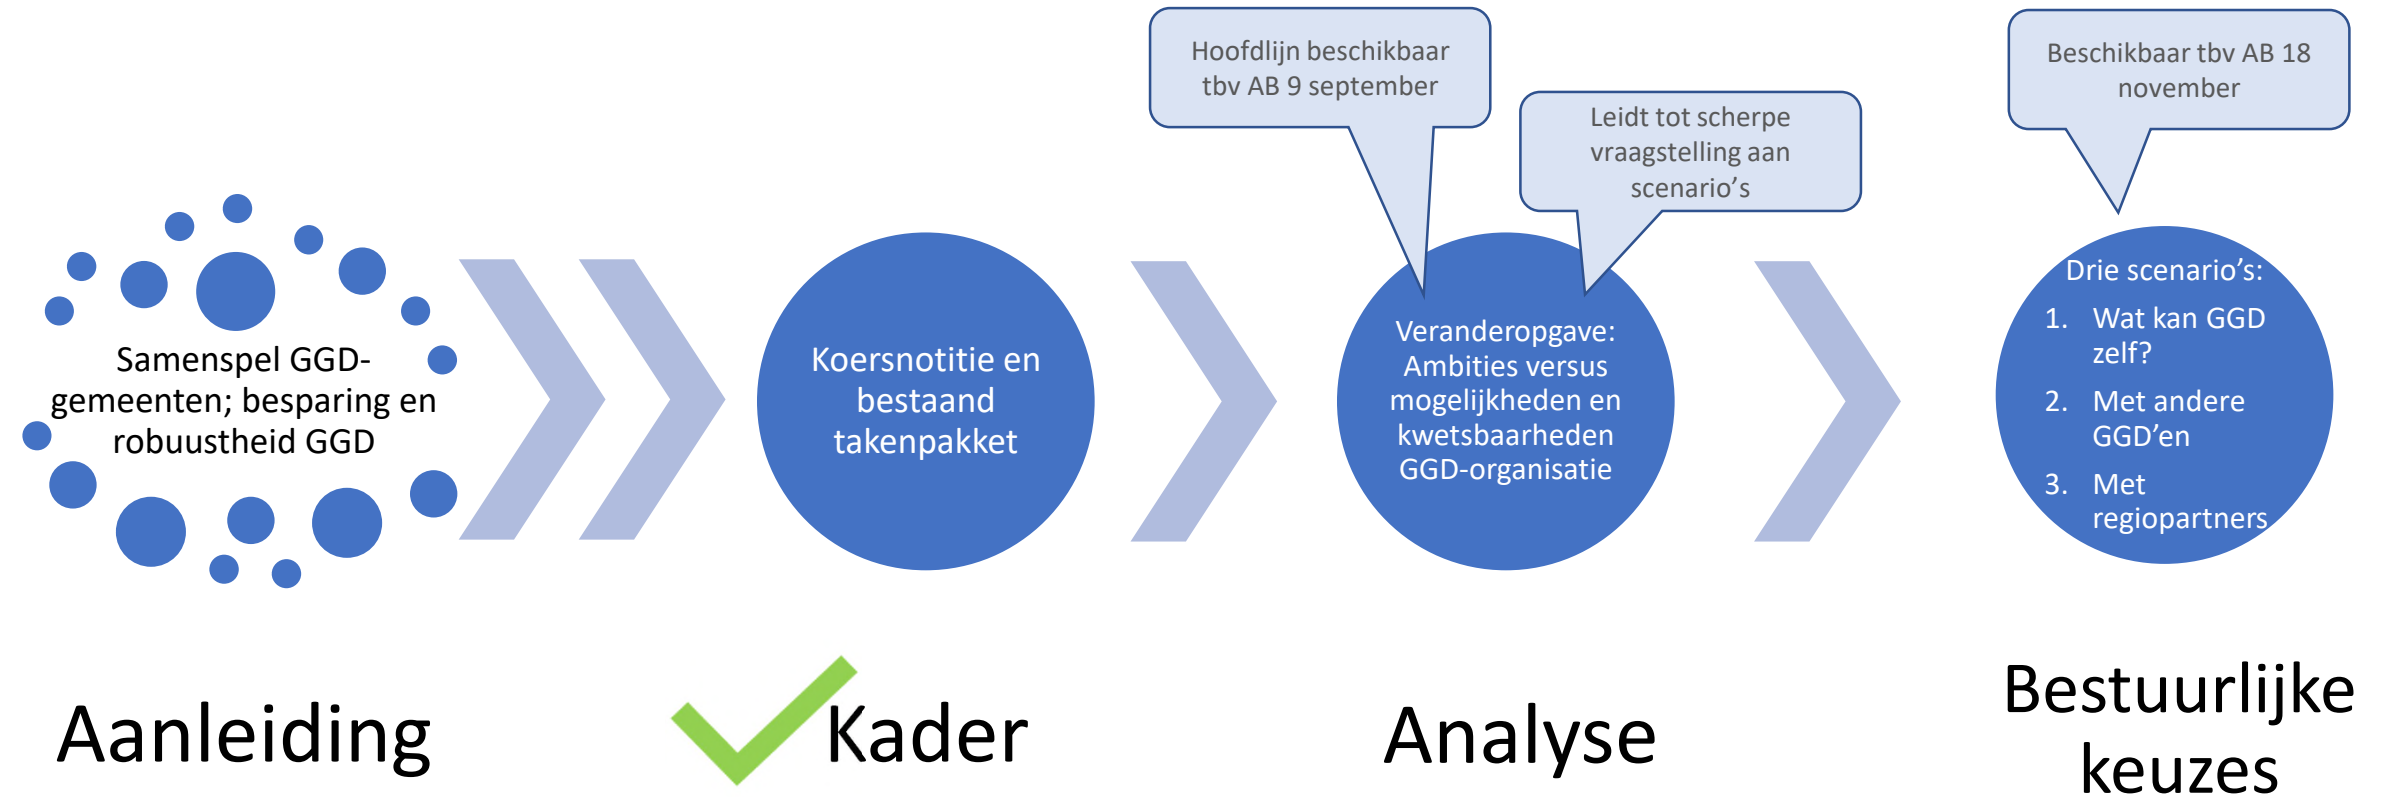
Samenspel GGD-gemeenten; besparing en robuustheid GGD

Koersnotitie en bestaand takenpakket

Hoofdlijn beschikbaar tbv AB 9 september

Leidt tot scherpe vraagstelling aan scenario's

Veranderopgave: Ambities versus mogelijkheden en kwetsbaarheden GGD-organisatie

Beschikbaar tbv AB 18 november

Drie scenario's:
1. Wat kan GGD zelf?
2. Met andere GGD'en
3. Met regiopartners

Aanleiding

Kader

Analyse

Bestuurlijke keuzes